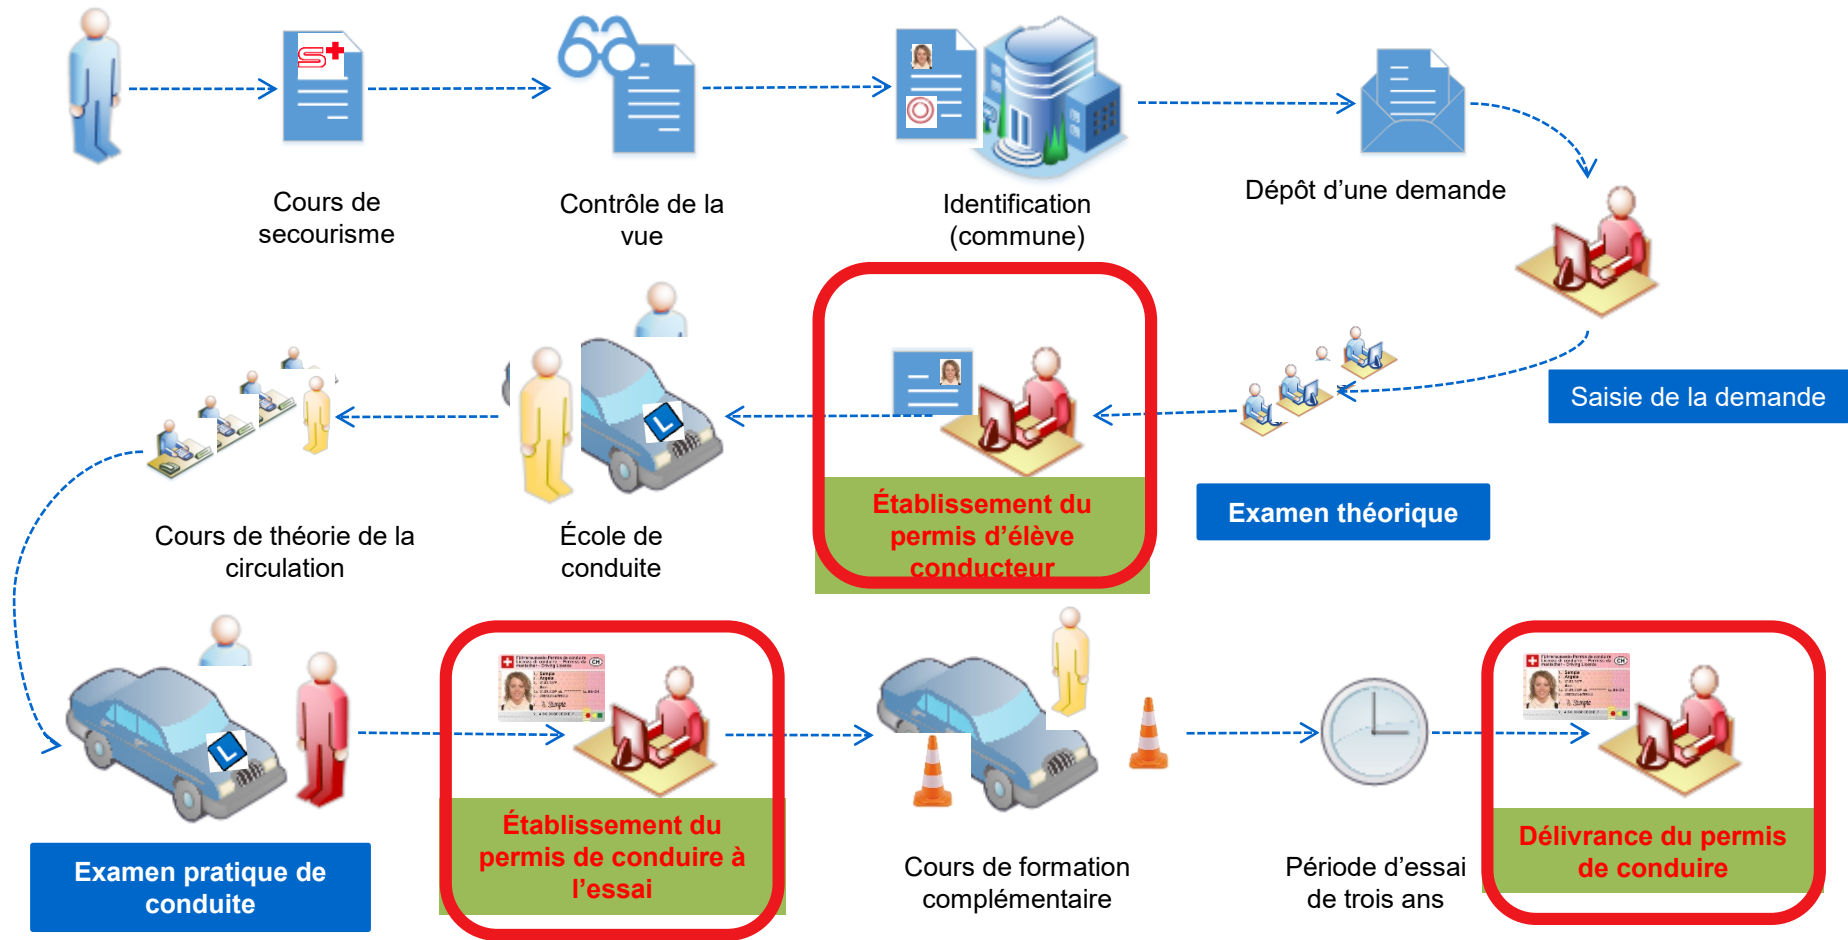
Cours de secourisme

Contrôle de la vue

Identification (commune)

Dépôt d'une demande

Saisie de la demande

Examen théorique

Établissement du permis d'élève conducteur

École de conduite

Cours de théorie de la circulation

Examen pratique de conduite

Établissement du permis de conduire à l'essai

Cours de formation complémentaire

Période d'essai de trois ans

Délivrance du permis de conduire